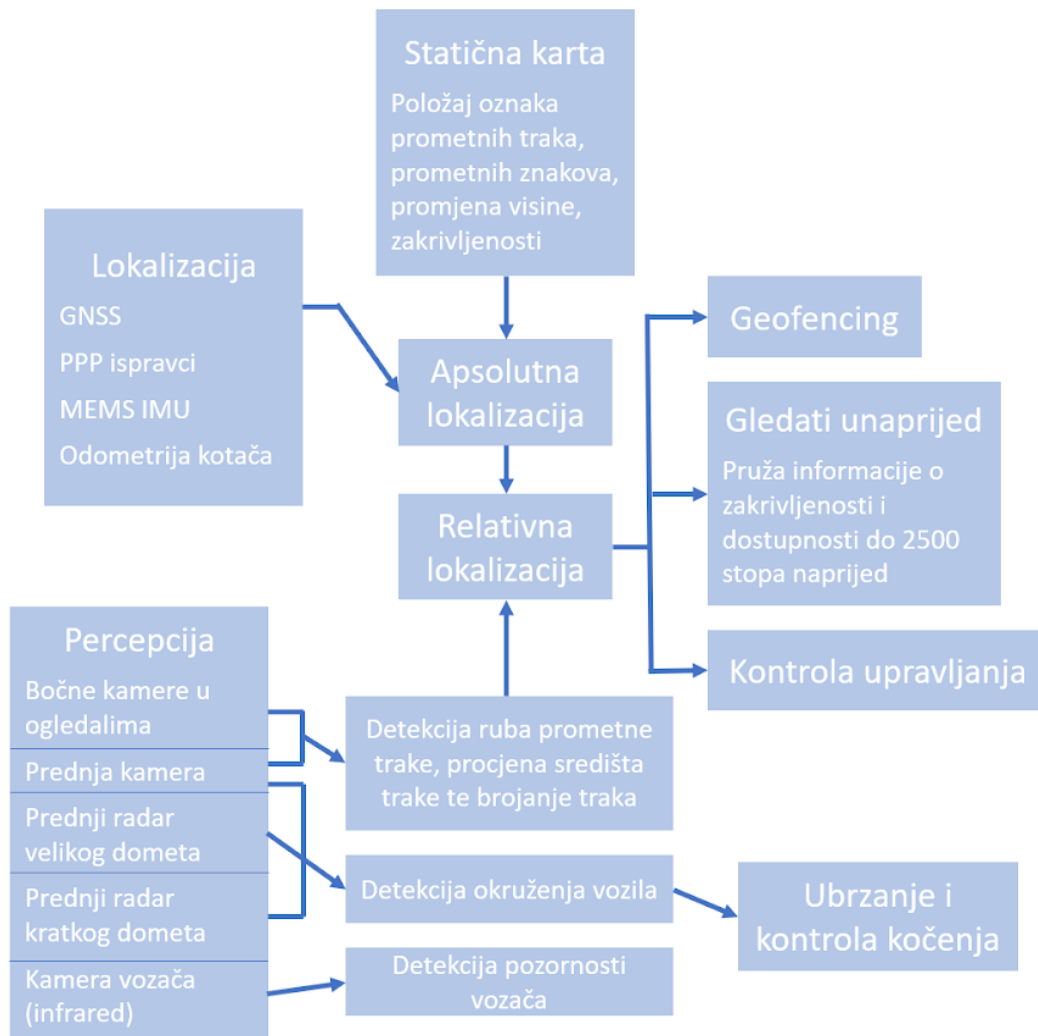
Statična karta

Položaj oznaka prometnih traka, prometnih znakova, promjena visine, zakrivljenosti

Lokalizacija

GNSS

PPP ispravci

MEMS IMU

Odometrija kotača

Apsolutna lokalizacija

Relativna lokalizacija

Geofencing

Gledati unaprijed

Pruža informacije o zakrivljenosti i dostupnosti do 2500 stopa naprijed

Kontrola upravljanja

Percepcija

Bočne kamere u ogledalima

Prednja kamera

Prednji radar velikog dometa

Prednji radar kratkog dometa

Kamera vozača (infrared)

Detekcija ruba prometne trake, procjena središta trake te brojanje traka

Detekcija okruženja vozila

Detekcija pozornosti vozača

Ubrzanje i kontrola kočenja